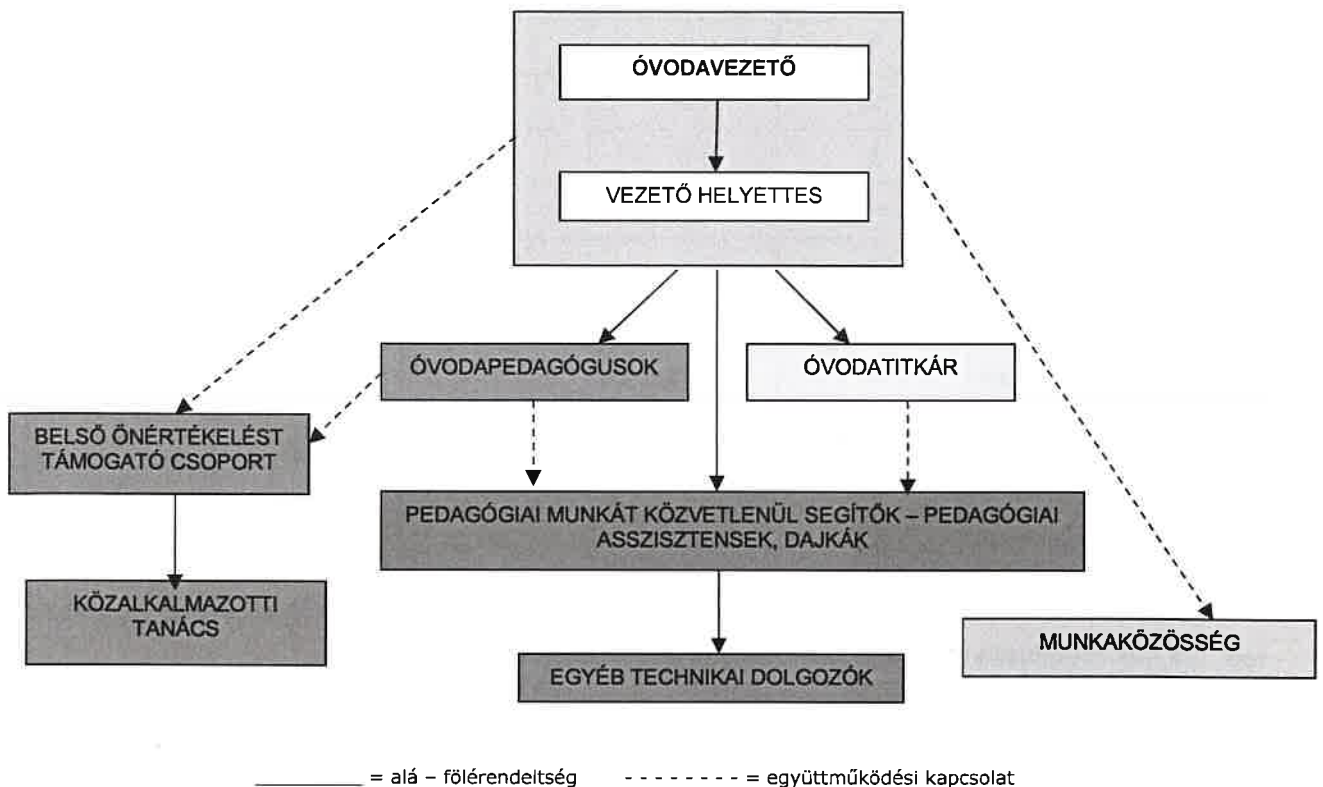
ÓVODAVEZETŐ

VEZETŐ HELYETTES

ÓVODAPEDAGÓGUSOK

ÓVODATITKÁR

BELSŐ ÖNÉRTÉKELÉST TÁMOGATÓ CSOPORT

PEDAGÓGIAI MUNKÁT KÖZVETLENÜL SEGÍTŐK – PEDAGÓGIAI ASSZISZTENSEK, DAJKÁK

KÖZALKALMAZOTTI TANÁCS

MUNKAKÖZÖSSÉG

EGYÉB TECHNIKAI DOLGOZÓK

__________ = alá – fölérendeltség - - - - - - - - = együttműködési kapcsolat